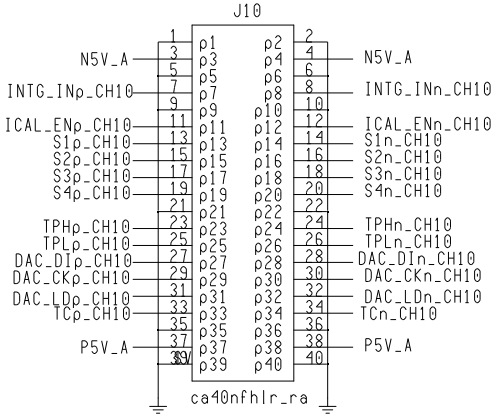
J10

1 p1 p2 2
N5V_A 3 p3 p4 4 N5V_A
5 p5 p6 6
INTG_INp_CH10 7 p7 p8 8 INTG_INn_CH10
9 p9 p10 10
ICAL_ENp_CH10 11 p11 p12 12 ICAL_ENn_CH10
S1p_CH10 13 p13 p14 14 S1n_CH10
S2p_CH10 15 p15 p16 16 S2n_CH10
S3p_CH10 17 p17 p18 18 S3n_CH10
S4p_CH10 19 p19 p20 20 S4n_CH10
21 p21 p22 22
TPHp_CH10 23 p23 p24 24 TPHn_CH10
TPLp_CH10 25 p25 p26 26 TPLn_CH10
DAC_DIp_CH10 27 p27 p28 28 DAC_DIn_CH10
DAC_CKp_CH10 29 p29 p30 30 DAC_CKn_CH10
DAC_LDp_CH10 31 p31 p32 32 DAC_LDn_CH10
TCp_CH10 33 p33 p34 34 TCn_CH10
35 p35 p36 36
P5V_A 37 p37 p38 38 P5V_A
39 p39 p40 40

ca40nfhlr_ra